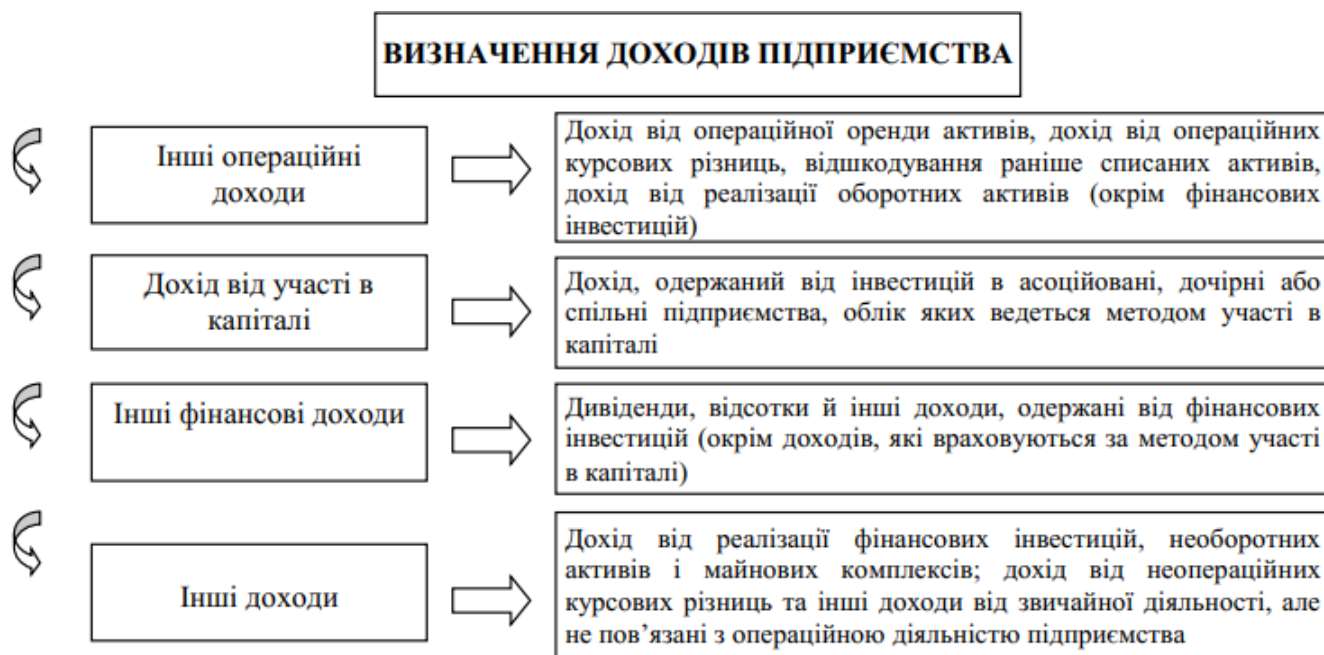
ВИЗНАЧЕННЯ ДОХОДІВ ПІДПРИЄМСТВА

Інші операційні доходи

Дохід від операційної оренди активів, дохід від операційних курсових різниць, відшкодування раніше списаних активів, дохід від реалізації оборотних активів (окрім фінансових інвестицій)

Дохід від участі в капіталі

Дохід, одержаний від інвестицій в асоційовані, дочірні або спільні підприємства, облік яких ведеться методом участі в капіталі

Інші фінансові доходи

Дивіденди, відсотки й інші доходи, одержані від фінансових інвестицій (окрім доходів, які враховуються за методом участі в капіталі)

Інші доходи

Дохід від реалізації фінансових інвестицій, необоротних активів і майнових комплексів; дохід від неопераційних курсових різниць та інші доходи від звичайної діяльності, але не пов'язані з операційною діяльністю підприємства